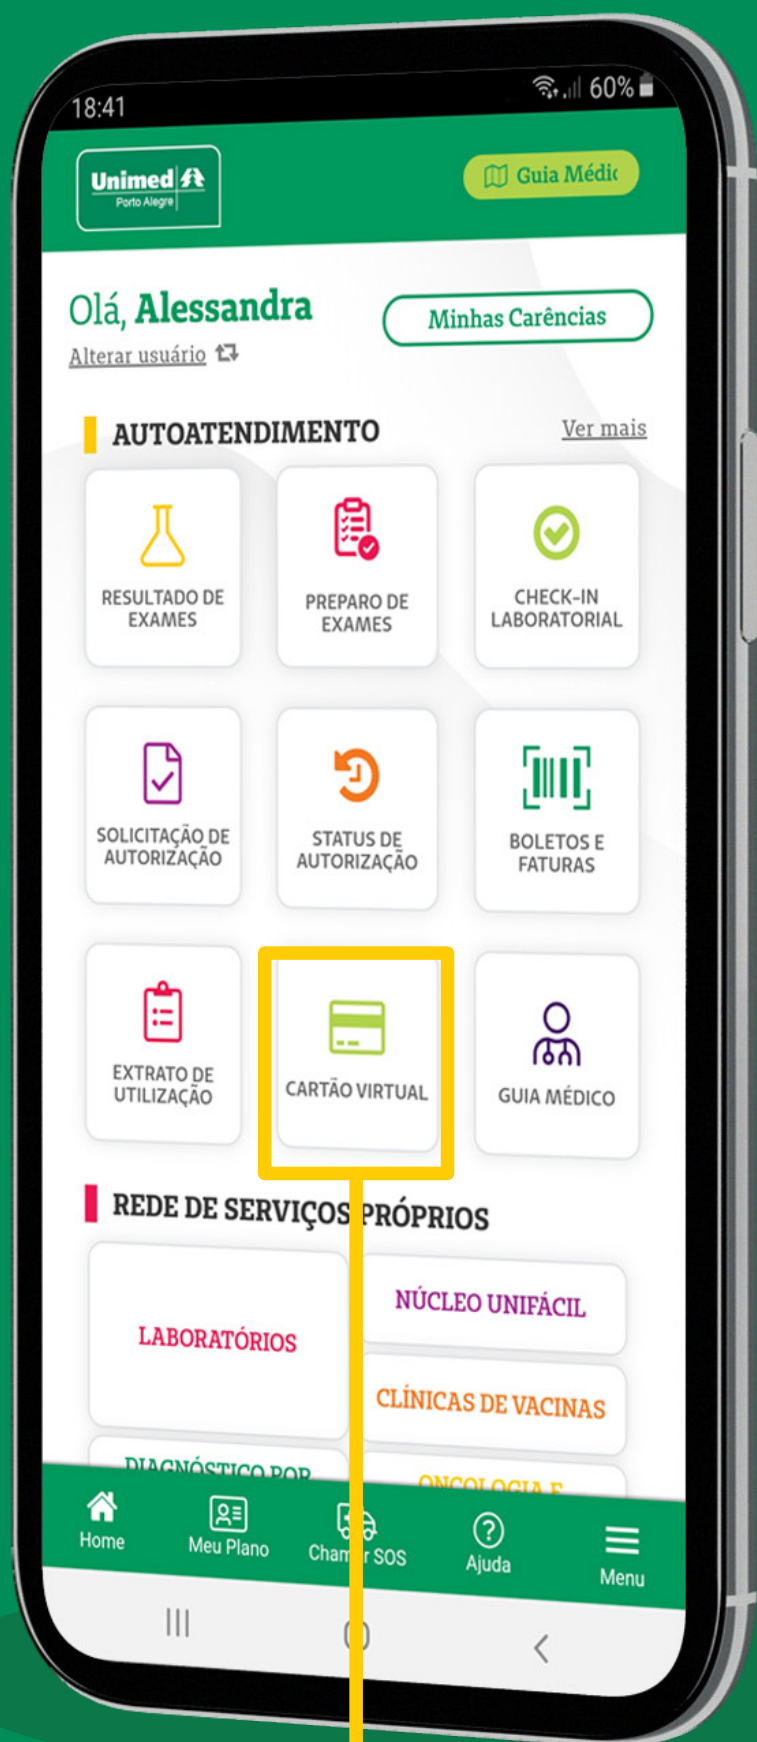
18:41
60%

Unimed
Porto Alegre

Guia Médi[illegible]

Olá, Alessandra
Alterar usuário

Minhas Carências

AUTOATENDIMENTO
Ver mais

RESULTADO DE EXAMES

PREPARO DE EXAMES

CHECK-IN LABORATORIAL

SOLICITAÇÃO DE AUTORIZAÇÃO

STATUS DE AUTORIZAÇÃO

BOLETOS E FATURAS

EXTRATO DE UTILIZAÇÃO

CARTÃO VIRTUAL

GUIA MÉDICO

REDE DE SERVIÇOS PRÓPRIOS

LABORATÓRIOS

NÚCLEO UNIFÁCIL

CLÍNICAS DE VACINAS

DIAGNÓSTICO POR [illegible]

ONCOLOGIA E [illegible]

Home
Meu Plano
Cham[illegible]r SOS
Ajuda
Menu